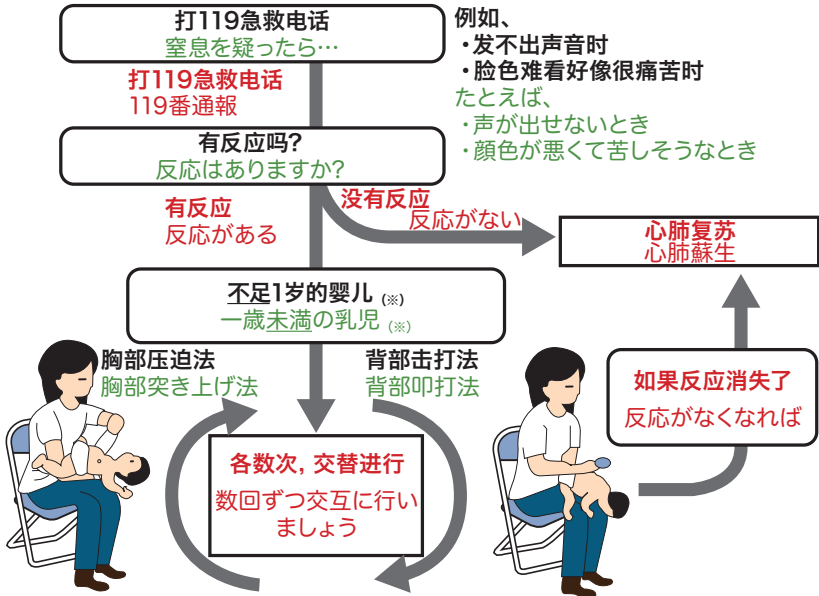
打119急救电话
窒息を疑ったら…

例如、
・发不出声音时
・脸色难看好像很痛苦时
たとえば、
・声が出せないとき
・顔色が悪くて苦しそうなとき

打119急救电话
119番通報

有反应吗?
反応はありますか?

没有反应
反応がない

心肺复苏
心肺蘇生

有反应
反応がある

不足1岁的婴儿 (※)
一歳未満の乳児 (※)

胸部压迫法
胸部突き上げ法

背部击打法
背部叩打法

如果反应消失了
反応がなくなれば

各数次，交替进行
数回ずつ交互に行いましょう